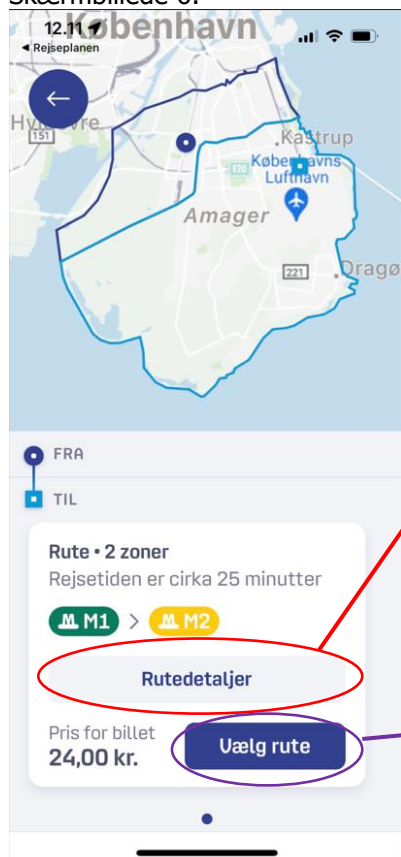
Skærmbillede 6:

12.11
◂ Rejseplanen
København

Hvidovre
151
Kastrup
Københavns Lufthavn
E20
Amager
221
Dragø

FRA
TIL

Rute • 2 zoner
Rejsetiden er cirka 25 minutter
M1 > M2

Rutedetaljer

Pris for billet
24,00 kr.
Vælg rute